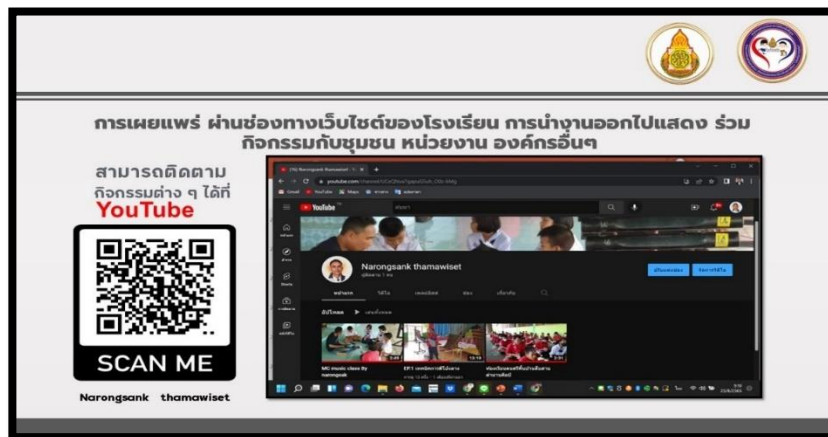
การเผยแพร่ ผ่านช่องทางเว็บไซต์ของโรงเรียน การนำงานออกไปแสดง ร่วมกิจกรรมกับชุมชน หน่วยงาน องค์กรอื่นๆ

สามารถติดตาม
กิจกรรมต่าง ๆ ได้ที่
YouTube

SCAN ME

Narongsank thamawiset

YouTube

Narongsank thamawiset

MC music class By narongsak

EP.1

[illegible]